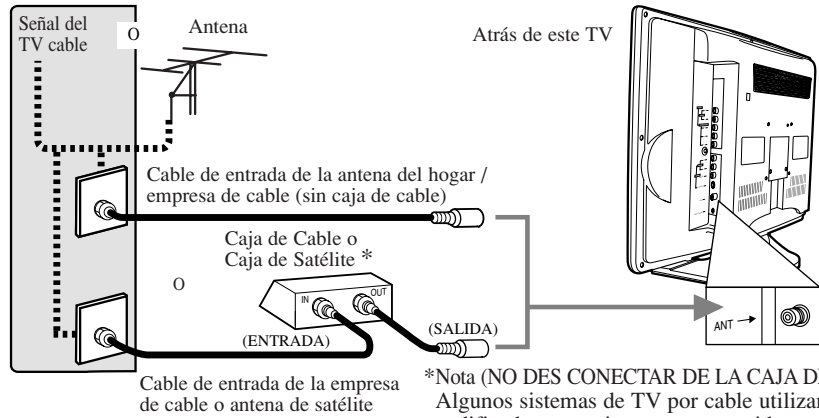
Señal del TV cable

O

Antena

Atrás de este TV

Cable de entrada de la antena del hogar / empresa de cable (sin caja de cable)

Caja de Cable o Caja de Satélite *

O

IN

OUT

(ENTRADA)

(SALIDA)

ANT

Cable de entrada de la empresa de cable o antena de satélite

*Nota (NO DES CONECTAR DE LA CAJA D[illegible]
Algunos sistemas de TV por cable utilizan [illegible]
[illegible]